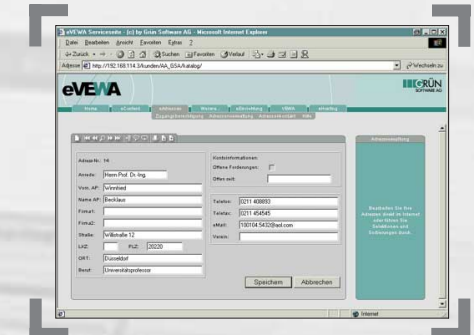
eVEWA Servicesseite - (c) by Grün Software AG - Microsoft Internet Explorer

Datei Bearbeiten Ansicht Favoriten Extras ?

Zurück Suchen Favoriten Verlauf

Adresse http://192.168.114.3/kunden/AA_GSA/katalog/ Wechseln zu

eVEWA

GRÜN SOFTWARE AG

Home eContent eAdressen Waren eBestellung eWK eKatalog

Zugangsberechtigung Adressverwaltung Ansprechpartner Hilfe

Adressverwaltung

Adress-Nr.: 14

Anrede: Herrn Prof. Dr.-Ing.

Vorn. AP: Winnfried

Name AP: Becklaus

Firma1:

Firma2:

Straße: Wilstraße 12

LKZ: PLZ: 35220

ORT: Düsseldorf

Beruf: Universitätsprofessor

Kontoinformationen:

Offene Forderungen:

Offen seit:

Telefon: 0211 408653

Telefax: 0211 454545

eMail: 100104.5432@aol.com

Verein:

Speichern Abbrechen

Bearbeiten Sie Ihre Adressen direkt im Internet oder führen Sie Selektionen und Ausdrucke durch.

Internet